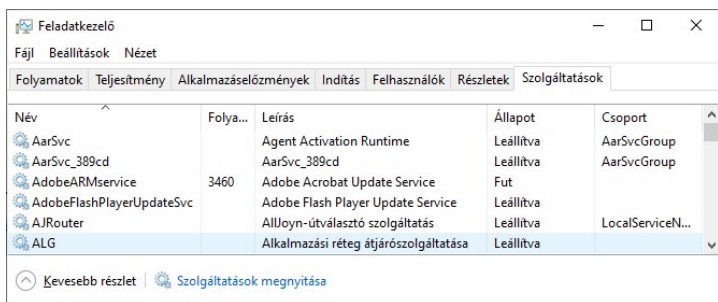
Feladatkezelő

Fájl Beállítások Nézet

Folyamatok | Teljesítmény | Alkalmazáselőzmények | Indítás | Felhasználók | Részletek | Szolgáltatások

| Név | Folya... | Leírás | Állapot | Csoport |
|---|---|---|---|---|
| AarSvc | | Agent Activation Runtime | Leállítva | AarSvcGroup |
| AarSvc_389cd | | AarSvc_389cd | Leállítva | AarSvcGroup |
| AdobeARMservice | 3460 | Adobe Acrobat Update Service | Fut | |
| AdobeFlashPlayerUpdateSvc | | Adobe Flash Player Update Service | Leállítva | |
| AJRouter | | AllJoyn-útválasztó szolgáltatás | Leállítva | LocalServiceN... |
| ALG | | Alkalmazási réteg átjárószolgáltatása | Leállítva | |

Kevesebb részlet | Szolgáltatások megnyitása